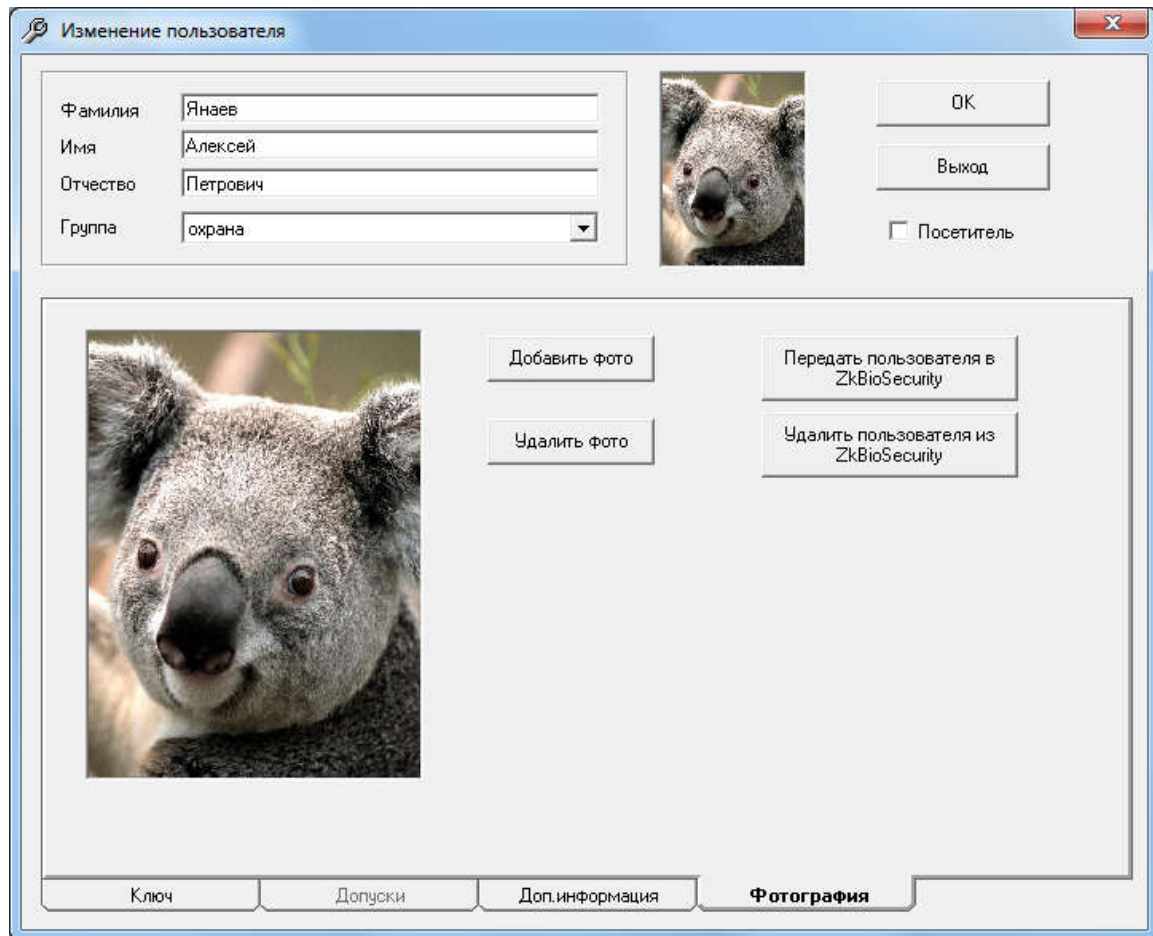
Изменение пользователя

Фамилия Янаев
Имя Алексей
Отчество Петрович
Группа охрана

OK
Выход
Посетитель

Добавить фото
Удалить фото
Передать пользователя в ZkBioSecurity
Удалить пользователя из ZkBioSecurity

Ключ
Допуски
Доп.информация
Фотография